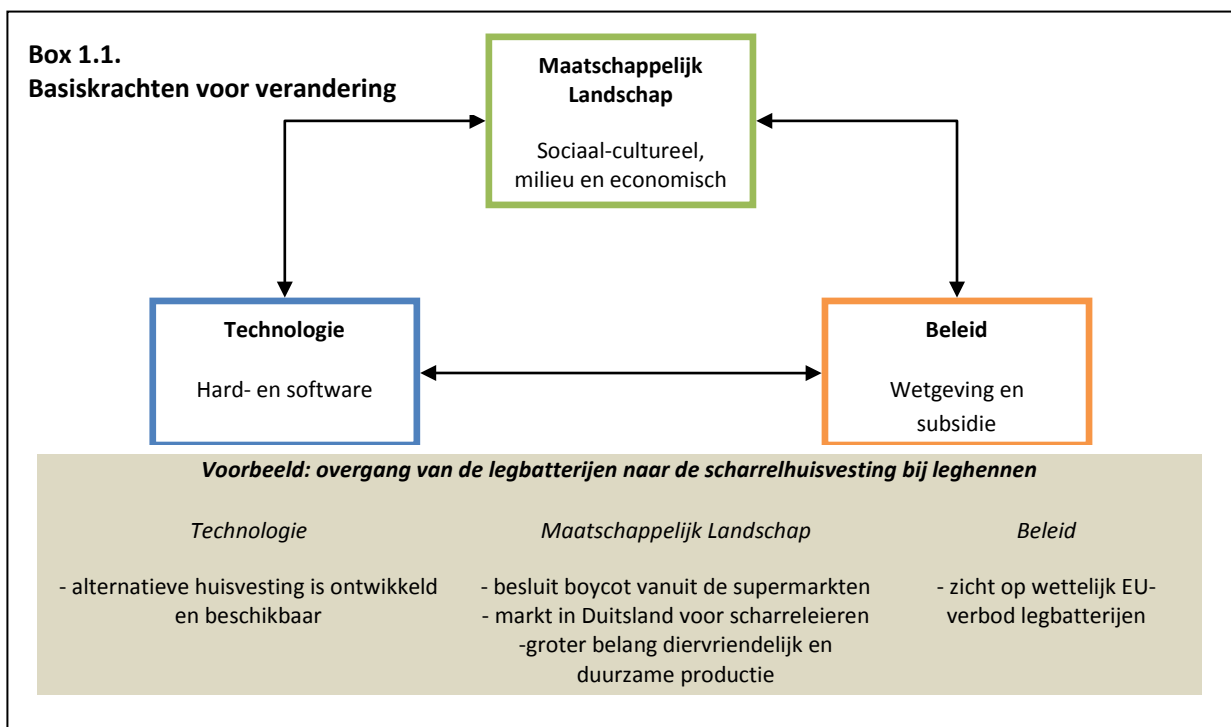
Box 1.1.
Basiskrachten voor verandering

Maatschappelijk Landschap

Sociaal-cultureel, milieu en economisch

Technologie

Hard- en software

Beleid

Wetgeving en subsidie

*Voorbeeld: overgang van de legbatterijen naar de scharrelhuisvesting bij leghennen*

*Technologie*

- alternatieve huisvesting is ontwikkeld en beschikbaar

*Maatschappelijk Landschap*

- besluit boycot vanuit de supermarkten
- markt in Duitsland voor scharreleieren
-groter belang diervriendelijk en duurzame productie

*Beleid*

- zicht op wettelijk EU-verbod legbatterijen